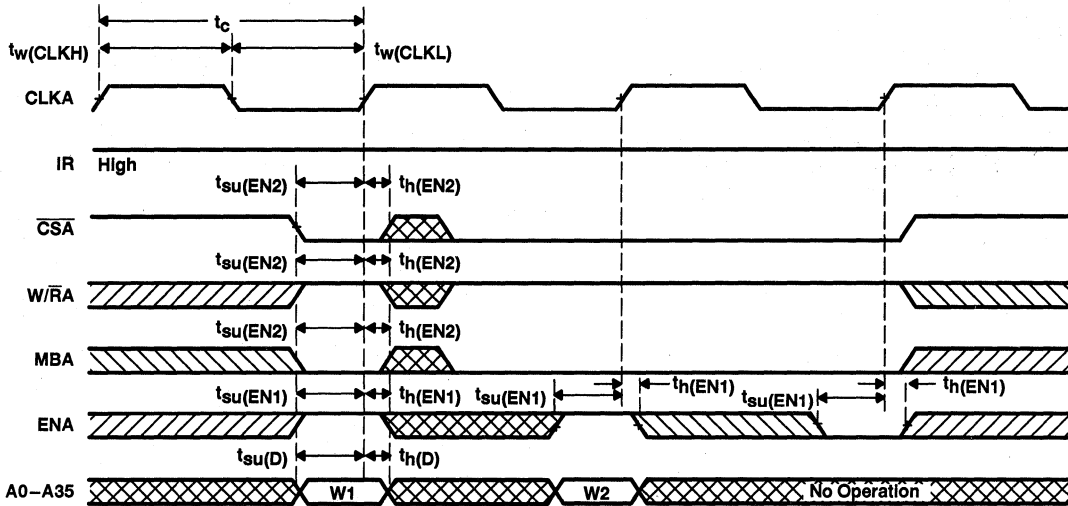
$t_c$

$t_{w(CLKH)}$ $t_{w(CLKL)}$

CLKA

IR High

$t_{su(EN2)}$ $t_{h(EN2)}$

$\overline{CSA}$

$t_{su(EN2)}$ $t_{h(EN2)}$

W/$\overline{R}$A

$t_{su(EN2)}$ $t_{h(EN2)}$

MBA

$t_{su(EN1)}$ $t_{h(EN1)}$ $t_{su(EN1)}$ $t_{h(EN1)}$ $t_{su(EN1)}$ $t_{h(EN1)}$

ENA

$t_{su(D)}$ $t_{h(D)}$

A0–A35 W1 W2 No Operation